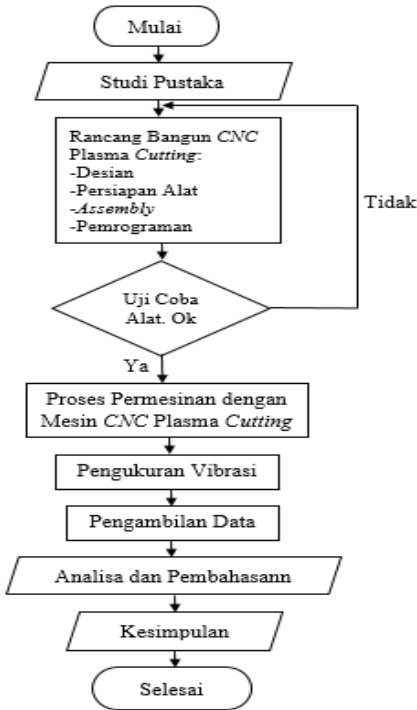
Mulai

Studi Pustaka

Rancang Bangun CNC Plasma Cutting:
-Desian
-Persiapan Alat
-Assembly
-Pemrograman

Tidak

Uji Coba Alat. Ok

Ya

Proses Permesinan dengan Mesin CNC Plasma Cutting

Pengukuran Vibrasi

Pengambilan Data

Analisa dan Pembahasann

Kesimpulan

Selesai